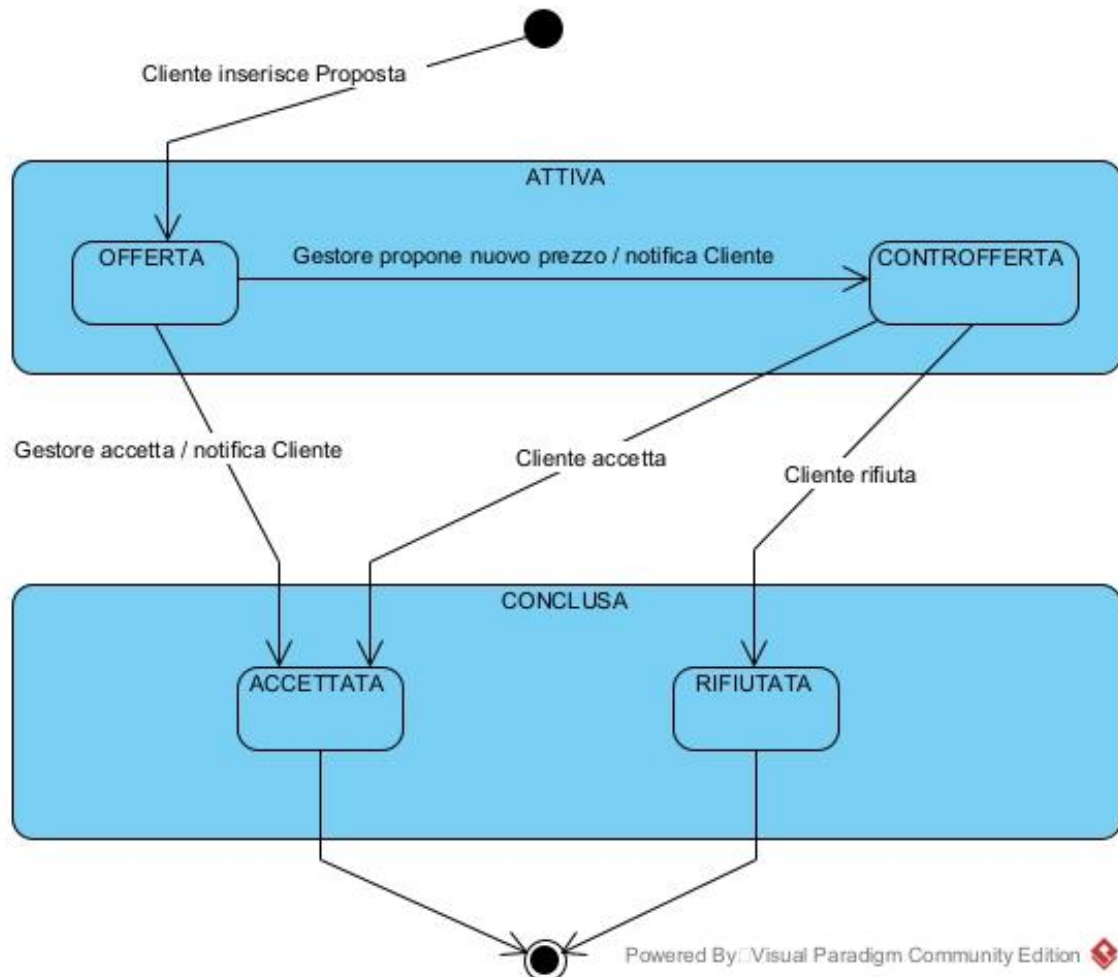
Cliente inserisce Proposta

ATTIVA

OFFERTA

Gestore propone nuovo prezzo / notifica Cliente

CONTROFFERTA

Gestore accetta / notifica Cliente

Cliente accetta

Cliente rifiuta

CONCLUSA

ACCETTATA

RIFIUTATA

Powered By□Visual Paradigm Community Edition